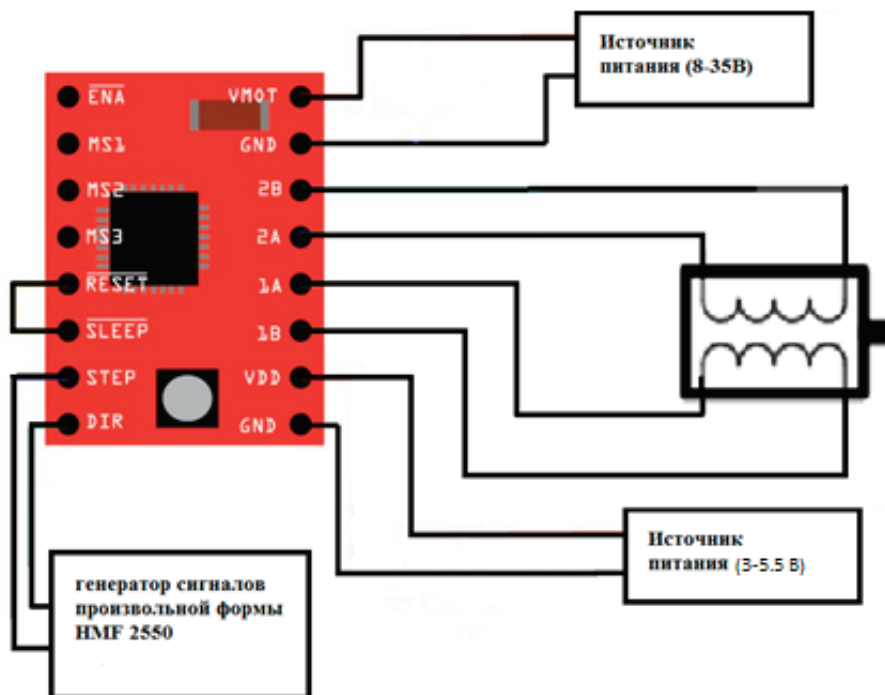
$\overline{ENA}$
MS1
MS2
MS3
$\overline{RESET}$
$\overline{SLEEP}$
STEP
DIR

VMOT
GND
2B
2A
1A
1B
VDD
GND

Источник питания (8-35В)

Источник питания (3-5.5 В)

генератор сигналов произвольной формы HMF 2550